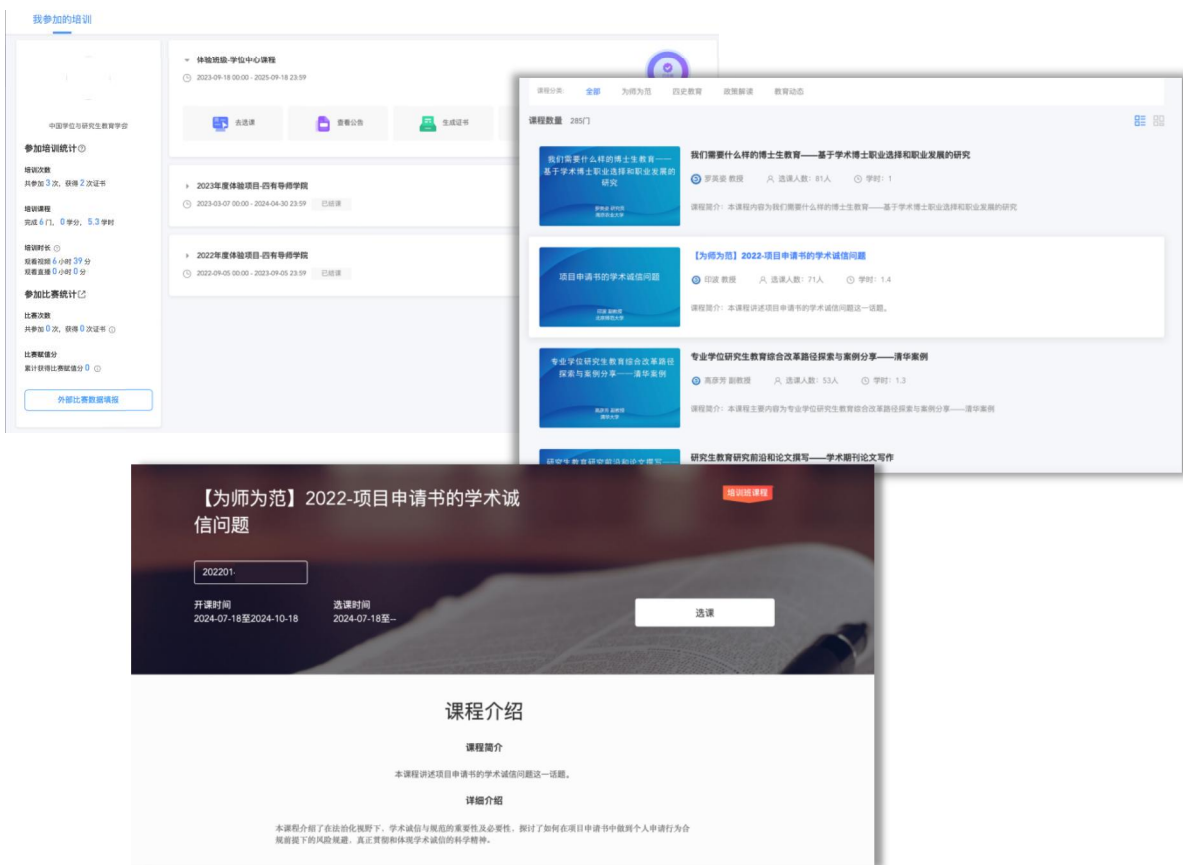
我参加的培训

中国学位与研究生教育学会

参加培训统计

培训次数
共参加 3 次，获得 2 次证书

培训课程
完成 6 门，0 学分，5.3 学时

培训时长
观看视频 6 小时 39 分
观看直播 0 小时 0 分

参加比赛统计

比赛次数
共参加 0 次，获得 0 次证书

比赛赋值分
累计获得比赛赋值分 0

外部比赛数据填报

体验班级-学位中心课程
2023-09-18 00:00 - 2025-09-18 23:59

去选课
查看公告
生成证书

2023年度体验项目-四有导师学院
2023-03-07 00:00 - 2024-04-30 23:59 已结课

2022年度体验项目-四有导师学院
2022-09-05 00:00 - 2023-09-05 23:59 已结课

课程分类: 全部 为师为范 四史教育 政策解读 教育动态

课程数量 285门

我们需要什么样的博士生教育——基于学术博士职业选择和职业发展的研究
罗英姿 教授 选课人数：81人 学时：1
课程简介：本课程内容为我们需要什么样的博士生教育——基于学术博士职业选择和职业发展的研究

【为师为范】2022-项目申请书的学术诚信问题
印波 教授 选课人数：71人 学时：1.4
课程简介：本课程讲述项目申请书的学术诚信问题这一话题。

专业学位研究生教育综合改革路径探索与案例分享——清华案例
高彦芳 副教授 选课人数：53人 学时：1.3
课程简介：本课程主要内容为专业学位研究生教育综合改革路径探索与案例分享——清华案例

研究生教育研究前沿和论文撰写——学术期刊论文写作

【为师为范】2022-项目申请书的学术诚信问题

培训班课程

202201·

开课时间
2024-07-18至2024-10-18

选课时间
2024-07-18至--

选课

课程介绍

课程简介

本课程讲述项目申请书的学术诚信问题这一话题。

详细介绍

本课程介绍了在法治化视野下，学术诚信与规范的重要性及必要性，探讨了如何在项目申请书中做到个人申请行为合规前提下的风险规避，真正贯彻和体现学术诚信的科学精神。